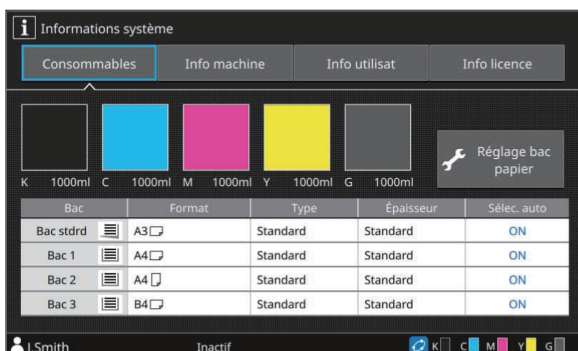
Informations système

Consommables | Info machine | Info utilisat | Info licence

K 1000ml C 1000ml M 1000ml Y 1000ml G 1000ml

Réglage bac papier

| Bac | Format | Type | Épaisseur | Sélec. auto |
|---|---|---|---|---|
| Bac stdrd | A3 | Standard | Standard | ON |
| Bac 1 | A4 | Standard | Standard | ON |
| Bac 2 | A4 | Standard | Standard | ON |
| Bac 3 | B4 | Standard | Standard | ON |

I Smith Inactif K C M Y G